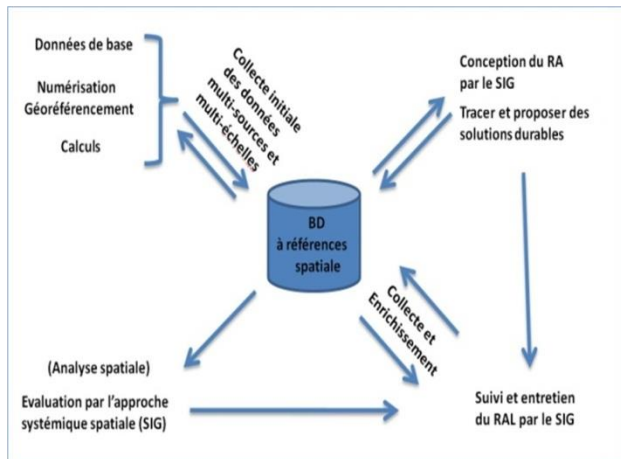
Données de base

Numérisation
Géoréférencement

Calculs

Collecte initiale des données multi-sources et multi-échelles

Conception du RA par le SIG

Tracer et proposer des solutions durables

BD à références spatiale

Collecte et Enrichissement

(Analyse spatiale)

Evaluation par l'approche systémique spatiale (SIG)

Suivi et entretien du RAL par le SIG